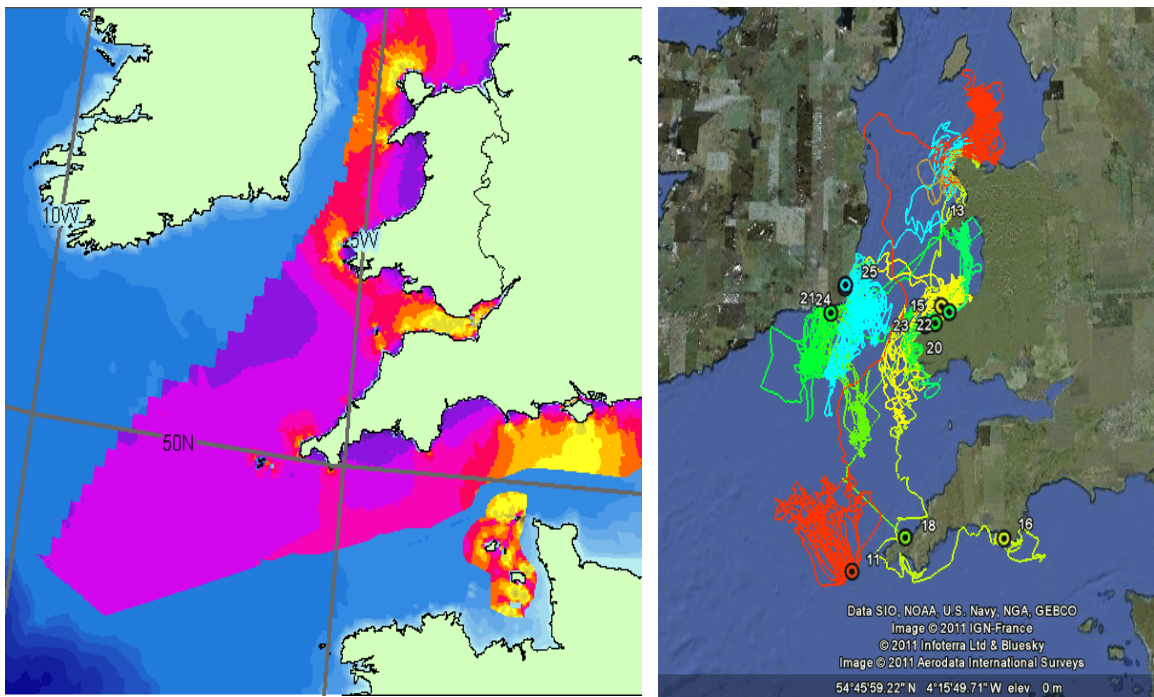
10W
5W
50N

25
21
24
13
15
23
22
20
18
16
11

Data SIO, NOAA, U.S. Navy, NGA, GEBCO
Image © 2011 IGN-France
© 2011 Infoterra Ltd & Bluesky
Image © 2011 Aerodata International Surveys
54°45'59.22" N 4°15'49.71" W elev 0 m